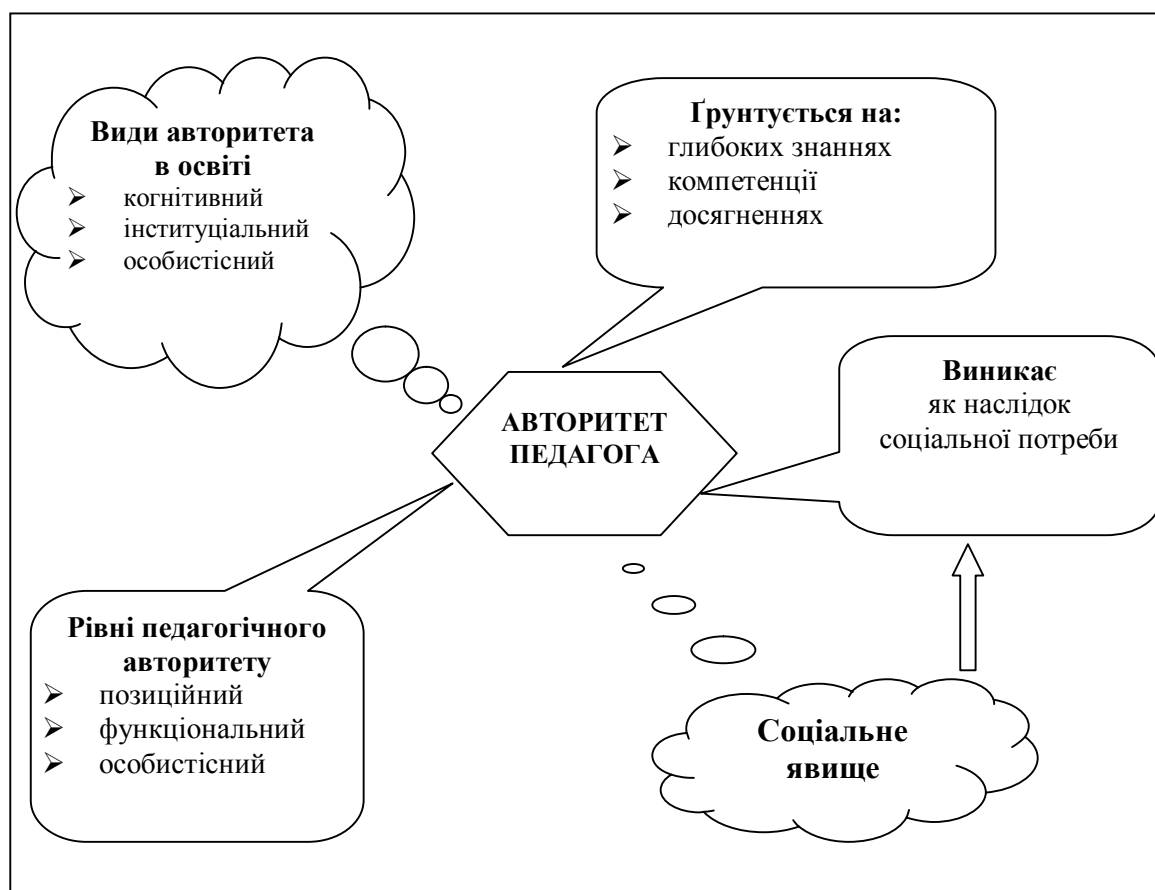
Види авторитета в освіті
➢ когнітивний
➢ інституціальний
➢ особистісний

Ґрунтується на:
➢ глибоких знаннях
➢ компетенції
➢ досягненнях

АВТОРИТЕТ ПЕДАГОГА

Виникає
як наслідок соціальної потреби

Рівні педагогічного авторитету
➢ позиційний
➢ функціональний
➢ особистісний

Соціальне явище